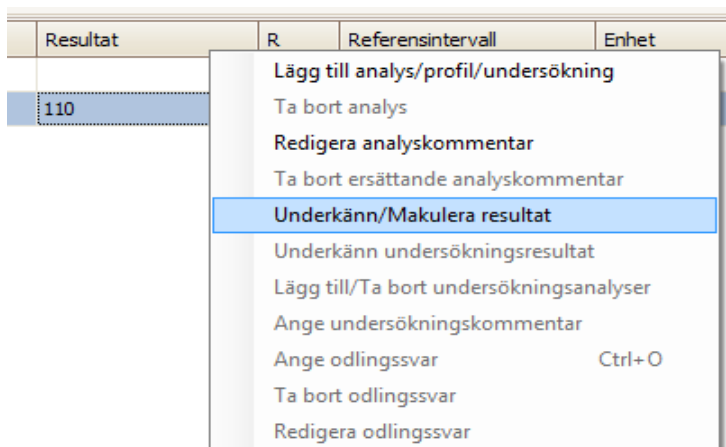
| Resultat | R | Referensintervall | Enhet |
|---|---|---|---|
| 110 | | | |

Lägg till analys/profil/undersökning
Ta bort analys
Redigera analyskommentar
Ta bort ersättande analyskommentar
Underkänn/Makulera resultat
Underkänn undersökningsresultat
Lägg till/Ta bort undersökningsanalyser
Ange undersökningskommentar
Ange odlingssvar Ctrl+O
Ta bort odlingssvar
Redigera odlingssvar